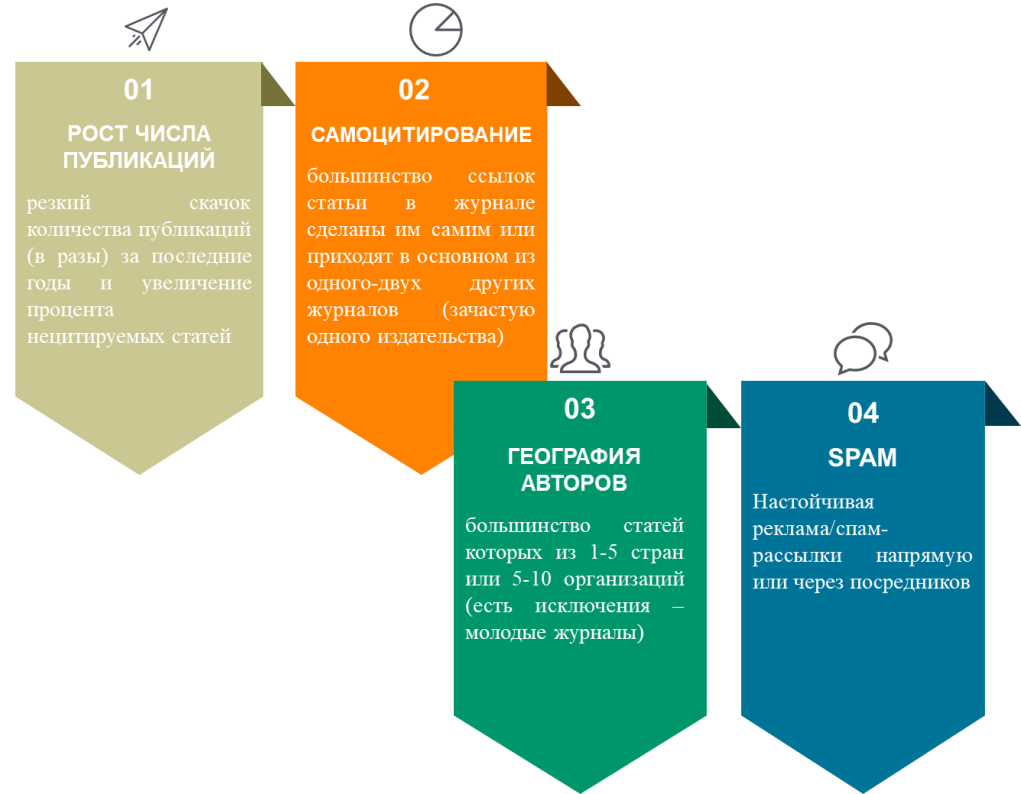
01

РОСТ ЧИСЛА ПУБЛИКАЦИЙ

резкий скачок количества публикаций (в разы) за последние годы и увеличение процента нецитируемых статей

02

САМОЦИТИРОВАНИЕ

большинство ссылок статьи в журнале сделаны им самим или приходят в основном из одного-двух других журналов (зачастую одного издательства)

03

ГЕОГРАФИЯ АВТОРОВ

большинство статей которых из 1-5 стран или 5-10 организаций (есть исключения – молодые журналы)

04

SPAM

Настойчивая реклама/спам-рассылки напрямую или через посредников